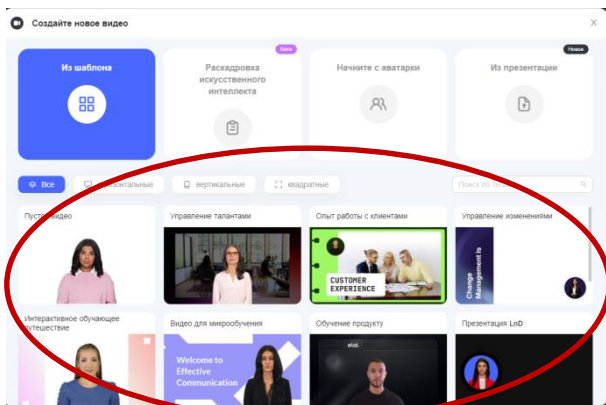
Создайте новое видео

×

Из шаблона

Бета

Раскадровка искусственного интеллекта

Начните с аватарки

Новое

Из презентации

Все

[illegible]изонтальные

вертикальные

квадратные

Поиск по те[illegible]

Пуст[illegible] видео

Управление талантами

Опыт работы с клиентами

CUSTOMER EXPERIENCE

Управление изменениями

Change Management is

Интерактивное обучающее путешествие

Видео для микрообучения

Welcome to Effective Communication

Обучение продукту

Презентация LnD